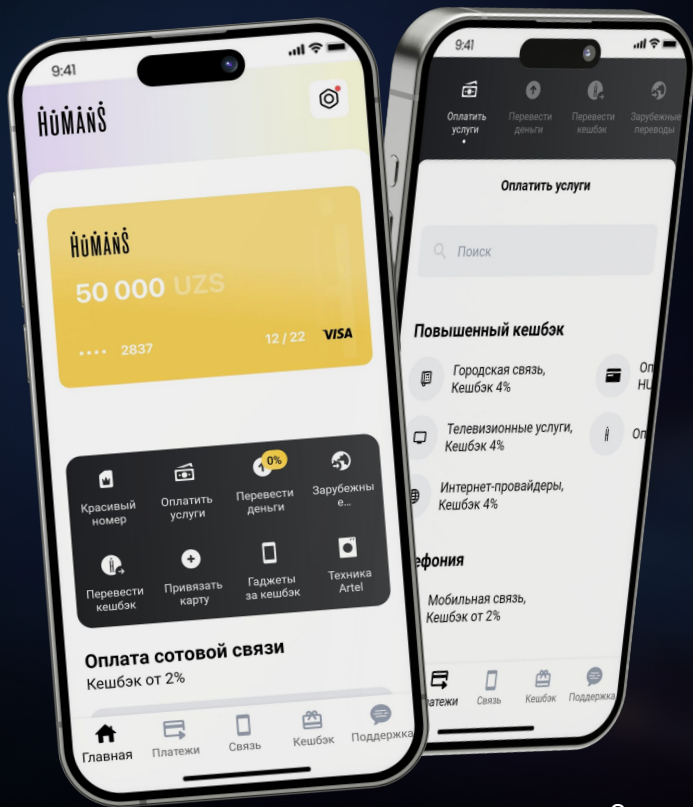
9:41

HUMANS

HUMANS

50 000 UZS

•••• 2837

12 / 22

VISA

Красивый номер

Оплатить услуги

0%

Перевести деньги

Зарубежные...

Перевести кешбэк

Привязать карту

Гаджеты за кешбэк

Техника Artel

Оплата сотовой связи

Кешбэк от 2%

Главная

Платежи

Связь

Кешбэк

Поддержка

9:41

Оплатить услуги

Перевести деньги

Перевести кешбэк

Зарубежные переводы

Оплатить услуги

Поиск

Повышенный кешбэк

Городская связь, Кешбэк 4%

Оп HU

Телевизионные услуги, Кешбэк 4%

Оп

Интернет-провайдеры, Кешбэк 4%

ефония

Мобильная связь, Кешбэк от 2%

латежи

Связь

Кешбэк

Поддержка